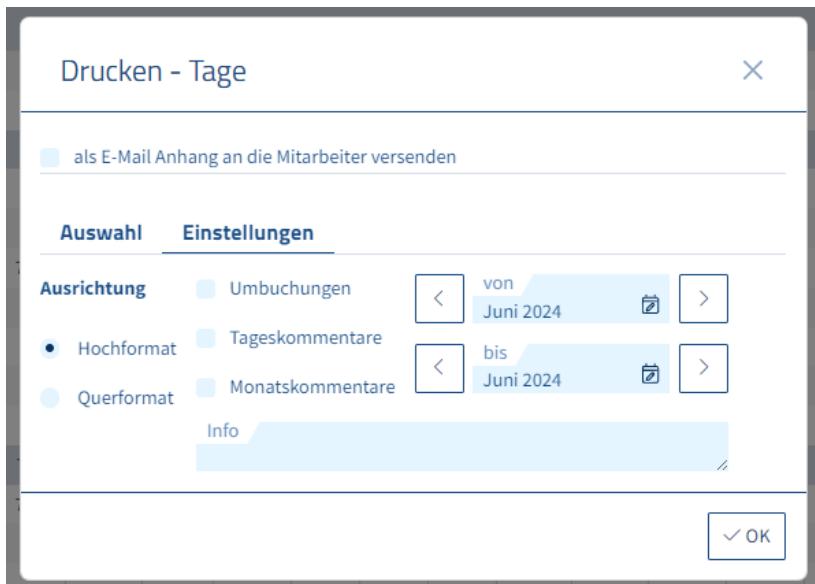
Drucken - Tage

×

als E-Mail Anhang an die Mitarbeiter versenden

Auswahl Einstellungen

Ausrichtung

Hochformat

Querformat

Umbuchungen

Tageskommentare

Monatskommentare

Info

<
von
Juni 2024
>

<
bis
Juni 2024
>

✓ OK